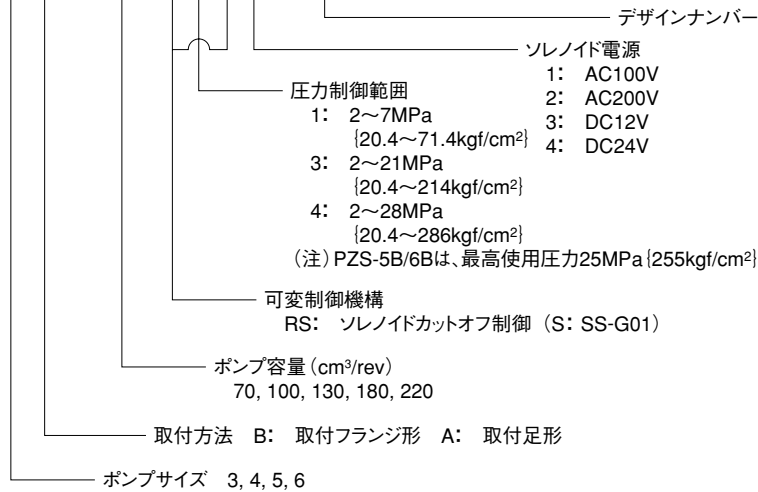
デザインナンバー

ソレノイド電源
1: AC100V
2: AC200V
3: DC12V
4: DC24V

圧力制御範囲
1: 2～7MPa
{20.4～71.4kgf/cm$^2$}
3: 2～21MPa
{20.4～214kgf/cm$^2$}
4: 2～28MPa
{20.4～286kgf/cm$^2$}
(注) PZS-5B/6Bは、最高使用圧力25MPa{255kgf/cm$^2$}

可変制御機構
RS: ソレノイドカットオフ制御 (S: SS-G01)

ポンプ容量 (cm$^3$/rev)
70, 100, 130, 180, 220

取付方法 B: 取付フランジ形 A: 取付足形

ポンプサイズ 3, 4, 5, 6